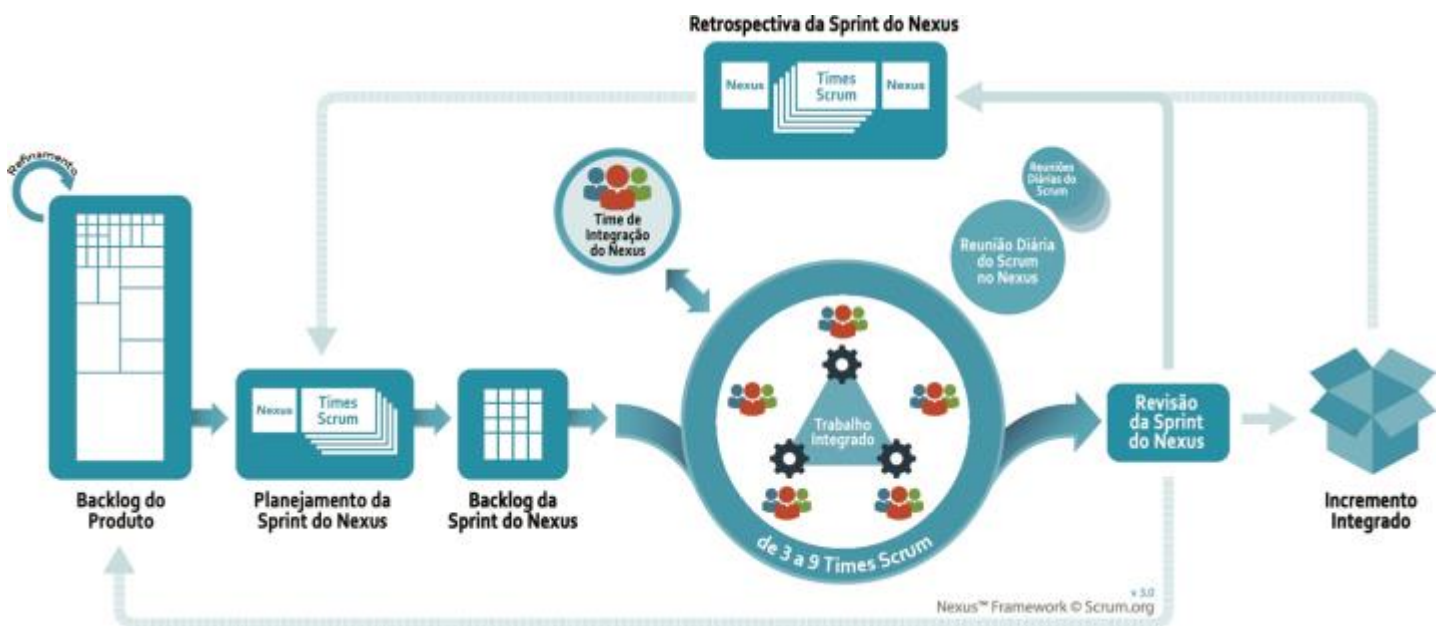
Retrospectiva da Sprint do Nexus

Nexus

Times Scrum

Nexus

Refinamento

Time de Integração do Nexus

Reuniões Diárias do Scrum

Reunião Diária do Scrum no Nexus

Nexus

Times Scrum

Trabalho Integrado

Revisão da Sprint do Nexus

Backlog do Produto

Planejamento da Sprint do Nexus

Backlog da Sprint do Nexus

de 3 a 9 Times Scrum

Incremento Integrado

v 3.0

Nexus™ Framework © Scrum.org